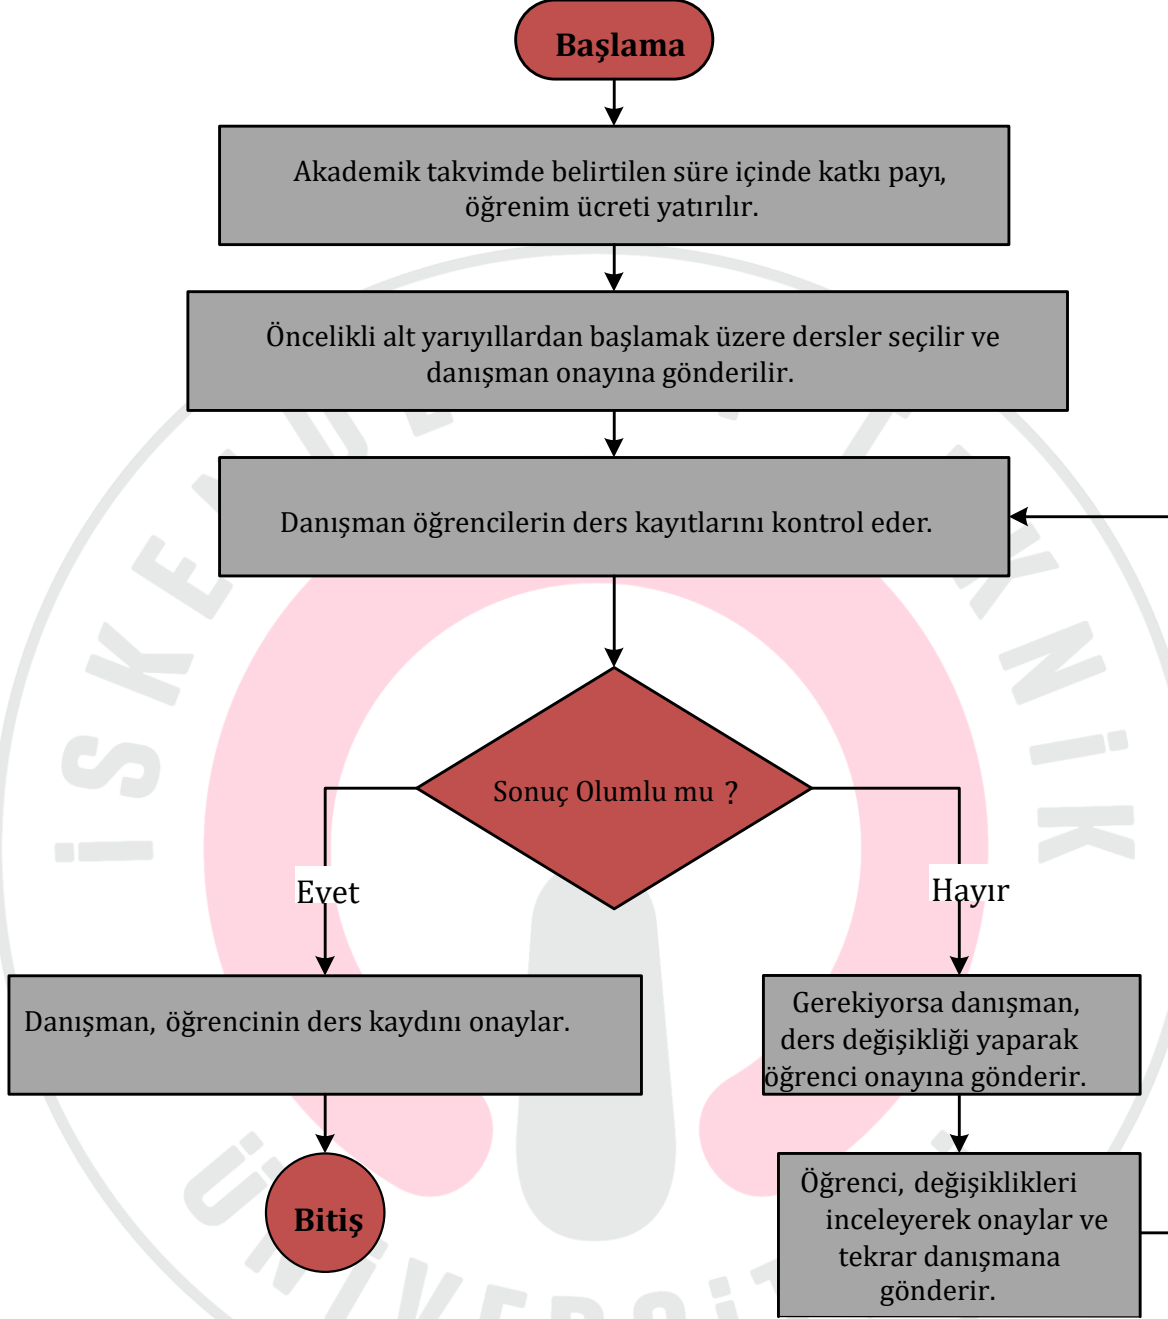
Başlama

Akademik takvimde belirtilen süre içinde katkı payı, öğrenim ücreti yatırılır.

Öncelikli alt yarıyıllardan başlamak üzere dersler seçilir ve danışman onayına gönderilir.

Danışman öğrencilerin ders kayıtlarını kontrol eder.

Sonuç Olumlu mu ?

Evet

Hayır

Danışman, öğrencinin ders kaydını onaylar.

Gerekiyorsa danışman, ders değişikliği yaparak öğrenci onayına gönderir.

Bitiş

Öğrenci, değişiklikleri inceleyerek onaylar ve tekrar danışmana gönderir.